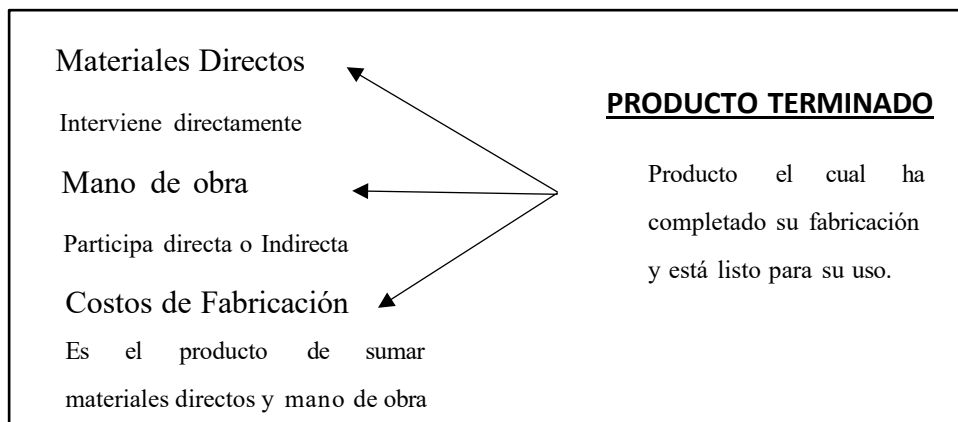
Materiales Directos

Interviene directamente

Mano de obra

Participa directa o Indirecta

Costos de Fabricación

Es el producto de sumar materiales directos y mano de obra

PRODUCTO TERMINADO

Producto el cual ha completado su fabricación y está listo para su uso.